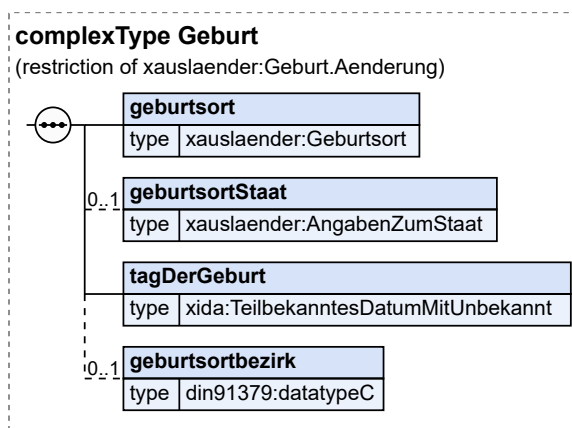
complexType Geburt
(restriction of xauslaender:Geburt.Aenderung)

geburtsort
type xauslaender:Geburtsort

0..1 geburtsortStaat
type xauslaender:AngabenZumStaat

tagDerGeburt
type xida:TeilbekanntesDatumMitUnbekannt

0..1 geburtsortbezirk
type din91379:datatypeC